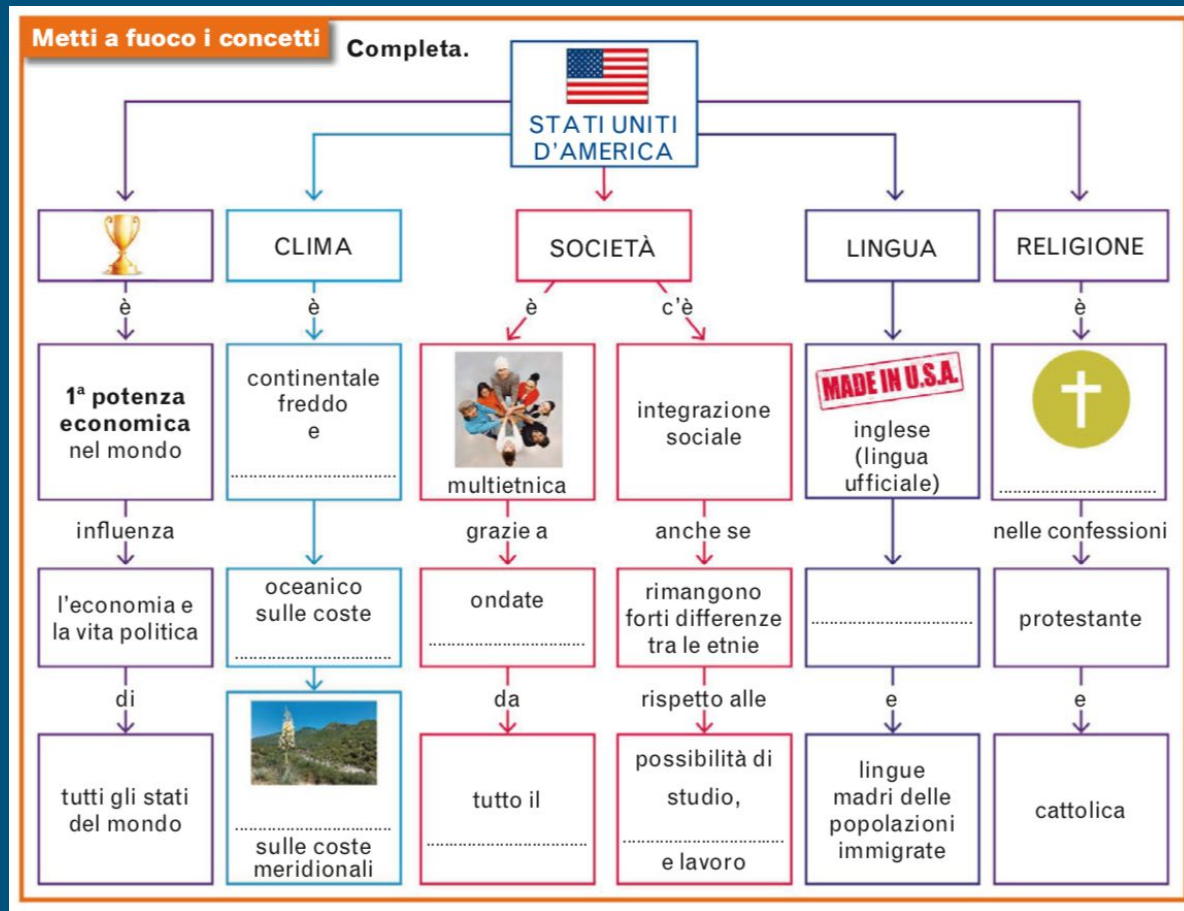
Metti a fuoco i concetti Completa.

STATI UNITI D'AMERICA

CLIMA

SOCIETÀ

LINGUA

RELIGIONE

è

è

è

c'è

è

**1ª potenza economica** nel mondo

continentale freddo e ..............................

multietnica

integrazione sociale

MADE IN U.S.A.

inglese (lingua ufficiale)

..............................

influenza

grazie a

anche se

nelle confessioni

l'economia e la vita politica

oceanico sulle coste ..............................

ondate ..............................

rimangono forti differenze tra le etnie

..............................

protestante

di

da

rispetto alle

e

e

tutti gli stati del mondo

.............................. sulle coste meridionali

tutto il ..............................

possibilità di studio, .............................. e lavoro

lingue madri delle popolazioni immigrate

cattolica